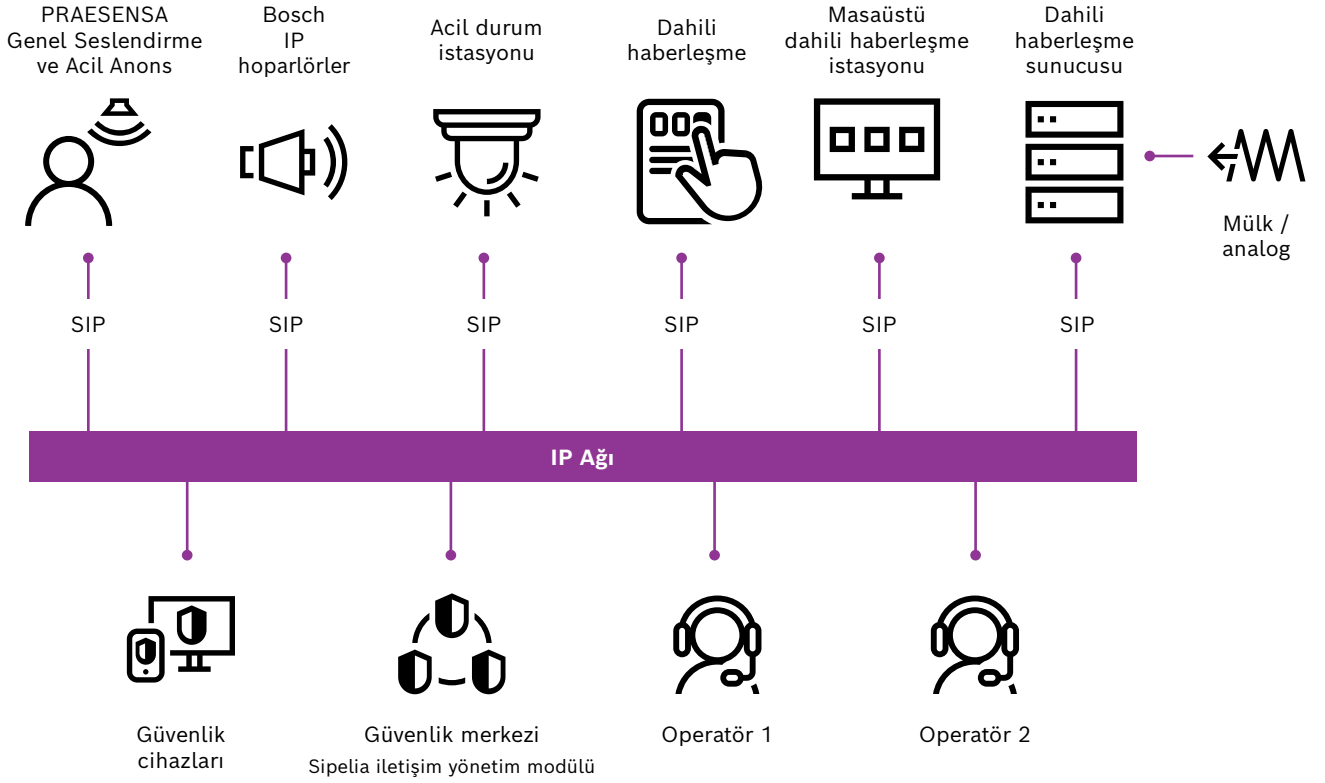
PRAESENSA Genel Seslendirme ve Acil Anons

Bosch IP hoparlörler

Acil durum istasyonu

Dahili haberleşme

Masaüstü dahili haberleşme istasyonu

Dahili haberleşme sunucusu

Mülk / analog

SIP

SIP

SIP

SIP

SIP

SIP

IP Ağı

Güvenlik cihazları

Güvenlik merkezi
Sipelia iletişim yönetim modülü

Operatör 1

Operatör 2